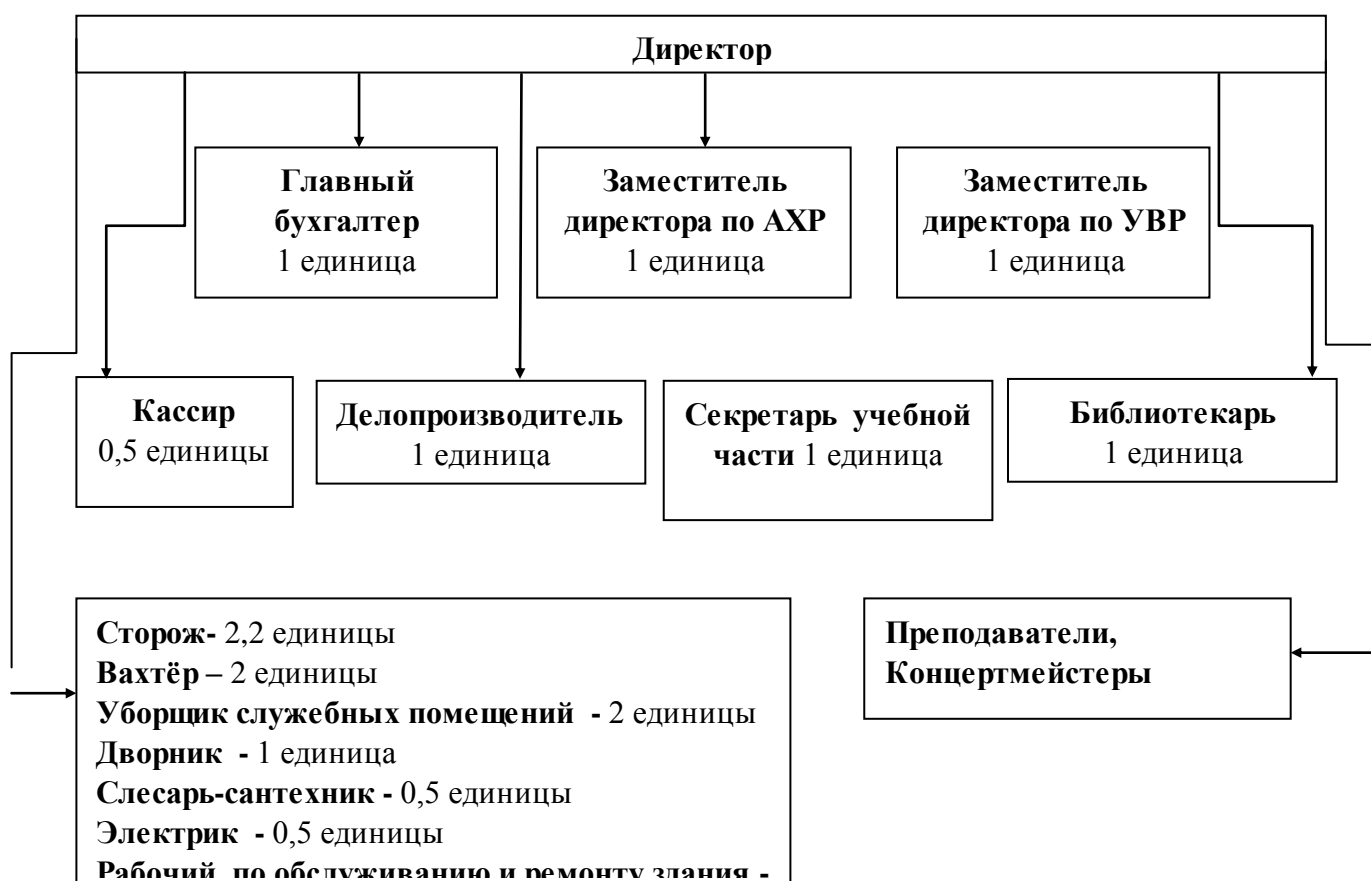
Директор

Главный бухгалтер
1 единица

Заместитель директора по АХР
1 единица

Заместитель директора по УВР
1 единица

Кассир
0,5 единицы

Делопроизводитель
1 единица

Секретарь учебной части 1 единица

Библиотекарь
1 единица

Сторож- 2,2 единицы
Вахтёр – 2 единицы
Уборщик служебных помещений - 2 единицы
Дворник - 1 единица
Слесарь-сантехник - 0,5 единицы
Электрик - 0,5 единицы
Рабочий по обслуживанию и ремонту здания -

Преподаватели, Концертмейстеры